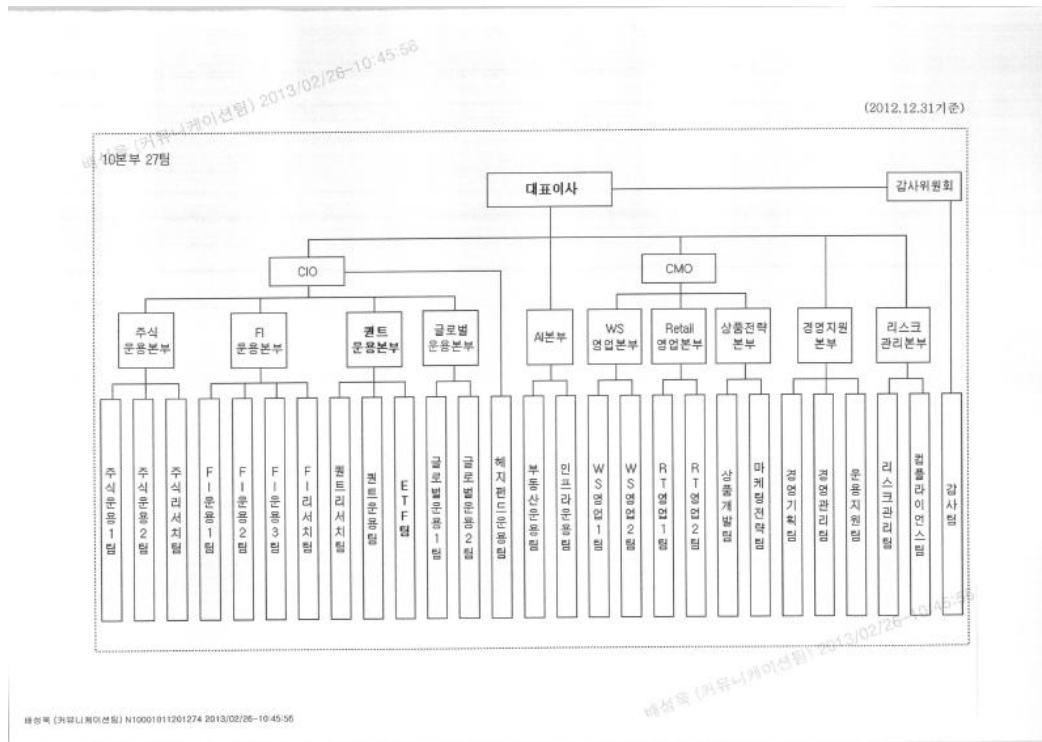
배성욱 (커뮤니케이션팀) 2013/02/26-10:45:56

(2012.12.31기준)

10본부 27팀

대표이사

감사위원회

CIO

CMO

주식 운용본부

FI 운용본부

퀀트 운용본부

글로벌 운용본부

AI본부

WS 영업본부

Retail 영업본부

상품전략 본부

경영지원 본부

리스크 관리본부

주식운용1팀

주식운용2팀

주식리서치팀

FI운용1팀

FI운용2팀

FI운용3팀

FI리서치팀

퀀트리서치팀

퀀트운용팀

ETF팀

글로벌운용1팀

글로벌운용2팀

헤지펀드운용팀

부동산운용팀

인프라운용팀

WS영업1팀

WS영업2팀

RT영업1팀

RT영업2팀

상품개발팀

마케팅전략팀

경영기획팀

경영관리팀

운용지원팀

리스크관리팀

컴플라이언스팀

감사팀

배성욱 (커뮤니케이션팀) 2013/02/26-10:45:56

배성욱 (커뮤니케이션팀) N10001011201274 2013/02/26-10:45:56